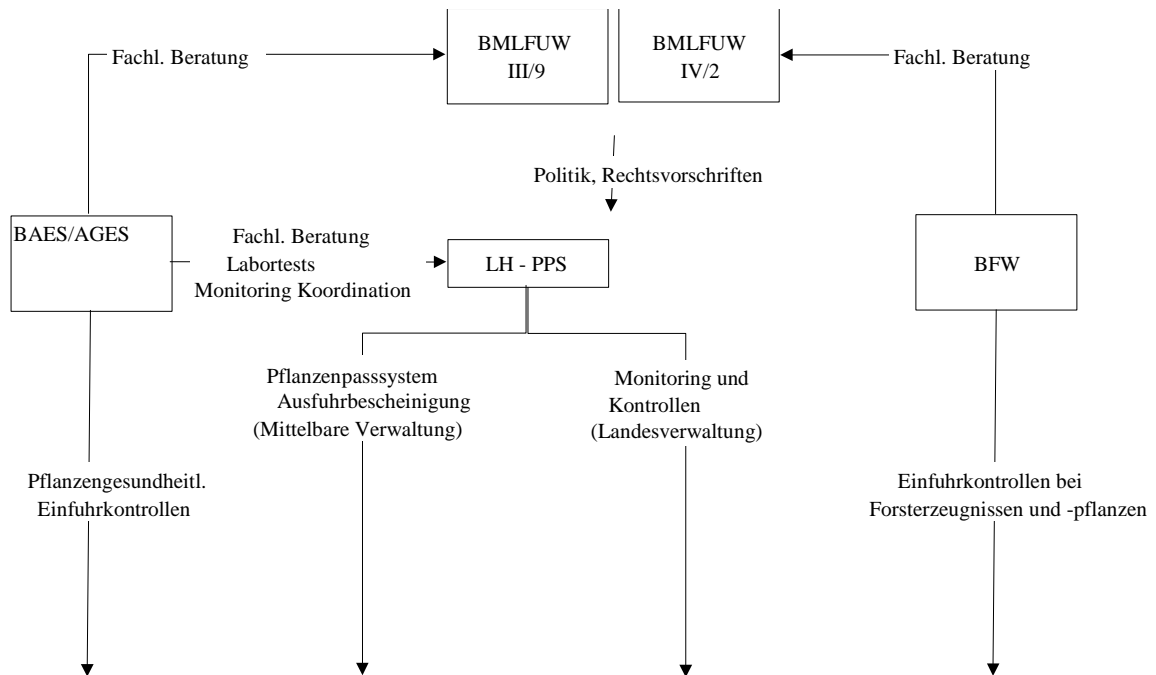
Fachl. Beratung

BMLFUW III/9

BMLFUW IV/2

Fachl. Beratung

Politik, Rechtsvorschriften

BAES/AGES

Fachl. Beratung
Labortests
Monitoring Koordination

LH - PPS

BFW

Pflanzenpasssystem
Ausfuhrbescheinigung
(Mittelbare Verwaltung)

Monitoring und
Kontrollen
(Landesverwaltung)

Pflanzengesundheitl.
Einfuhrkontrollen

Einfuhrkontrollen bei
Forsterzeugnissen und -pflanzen